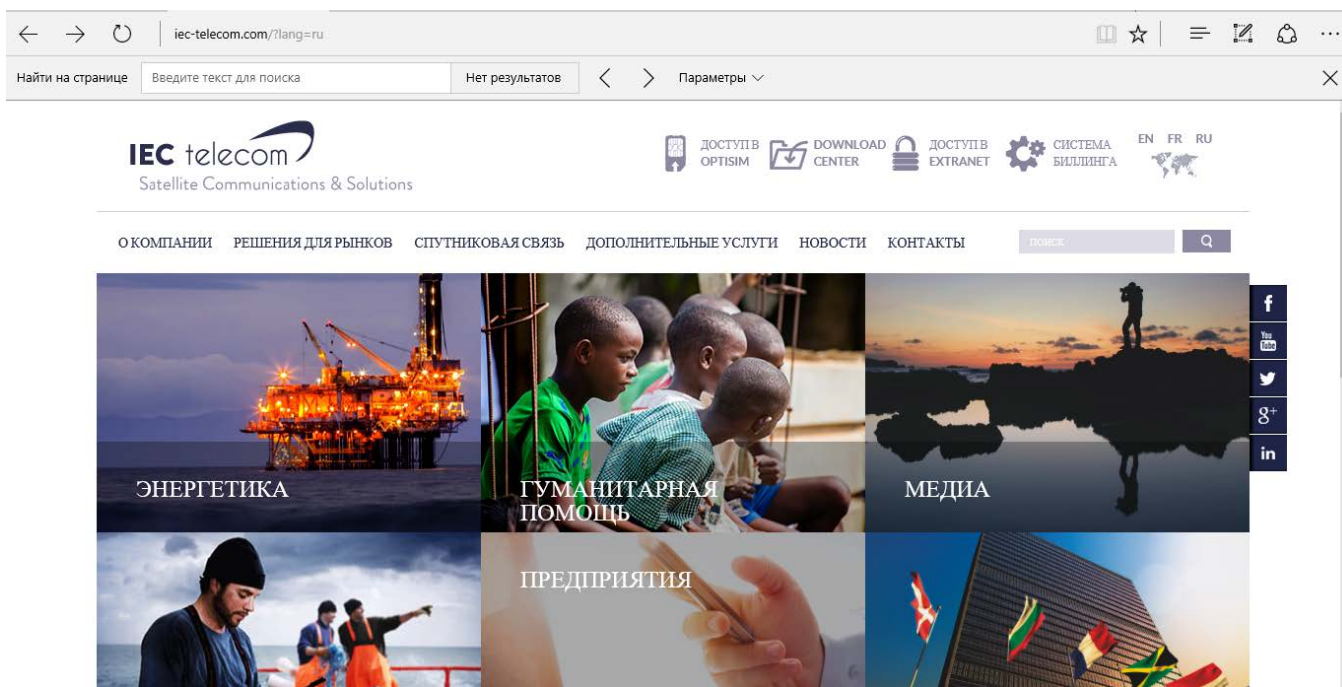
iec-telecom.com/?lang=ru

Найти на странице | Введите текст для поиска | Нет результатов | Параметры

IEC telecom
Satellite Communications & Solutions

ДОСТУП В OPTISIM | DOWNLOAD CENTER | ДОСТУП В EXTRANET | СИСТЕМА БИЛЛИНГА | EN FR RU

О КОМПАНИИ | РЕШЕНИЯ ДЛЯ РЫНКОВ | СПУТНИКОВАЯ СВЯЗЬ | ДОПОЛНИТЕЛЬНЫЕ УСЛУГИ | НОВОСТИ | КОНТАКТЫ | ПОИСК

f
You Tube
g+
in

ЭНЕРГЕТИКА

ГУМАНИТАРНАЯ ПОМОЩЬ

МЕДИА

ПРЕДПРИЯТИЯ